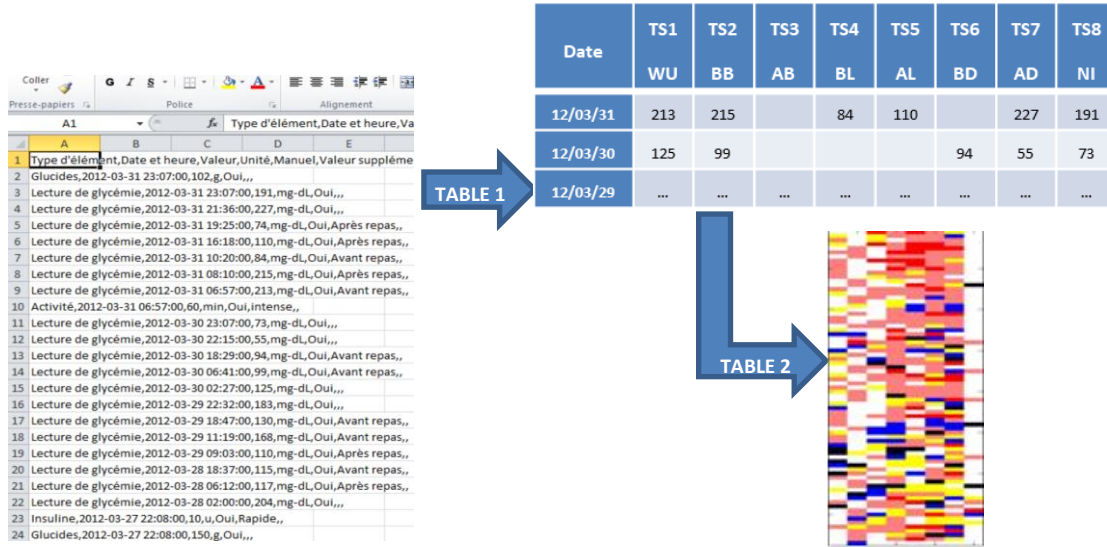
Coller
G I S
Presse-papiers
Police
Alignement
A1
fx Type d'élément,Date et heure,Va

| | A | B | C | D | E |
|---|---|---|---|---|---|
| 1 | Type d'élément,Date et heure,Valeur,Unité,Manuel,Valeur suppléme | | | | |
| 2 | Glucides,2012-03-31 23:07:00,102,g,Oui,,, | | | | |
| 3 | Lecture de glycémie,2012-03-31 23:07:00,191,mg-dL,Oui,,, | | | | |
| 4 | Lecture de glycémie,2012-03-31 21:36:00,227,mg-dL,Oui,,, | | | | |
| 5 | Lecture de glycémie,2012-03-31 19:25:00,74,mg-dL,Oui,Après repas,, | | | | |
| 6 | Lecture de glycémie,2012-03-31 16:18:00,110,mg-dL,Oui,Après repas,, | | | | |
| 7 | Lecture de glycémie,2012-03-31 10:20:00,84,mg-dL,Oui,Avant repas,, | | | | |
| 8 | Lecture de glycémie,2012-03-31 08:10:00,215,mg-dL,Oui,Après repas,, | | | | |
| 9 | Lecture de glycémie,2012-03-31 06:57:00,213,mg-dL,Oui,Avant repas,, | | | | |
| 10 | Activité,2012-03-31 06:57:00,60,min,Oui,intense,, | | | | |
| 11 | Lecture de glycémie,2012-03-30 23:07:00,73,mg-dL,Oui,,, | | | | |
| 12 | Lecture de glycémie,2012-03-30 22:15:00,55,mg-dL,Oui,,, | | | | |
| 13 | Lecture de glycémie,2012-03-30 18:29:00,94,mg-dL,Oui,Avant repas,, | | | | |
| 14 | Lecture de glycémie,2012-03-30 06:41:00,99,mg-dL,Oui,Avant repas,, | | | | |
| 15 | Lecture de glycémie,2012-03-30 02:27:00,125,mg-dL,Oui,,, | | | | |
| 16 | Lecture de glycémie,2012-03-29 22:32:00,183,mg-dL,Oui,,, | | | | |
| 17 | Lecture de glycémie,2012-03-29 18:47:00,130,mg-dL,Oui,Avant repas,, | | | | |
| 18 | Lecture de glycémie,2012-03-29 11:19:00,168,mg-dL,Oui,Avant repas,, | | | | |
| 19 | Lecture de glycémie,2012-03-29 09:03:00,110,mg-dL,Oui,Après repas,, | | | | |
| 20 | Lecture de glycémie,2012-03-28 18:37:00,115,mg-dL,Oui,Avant repas,, | | | | |
| 21 | Lecture de glycémie,2012-03-28 06:12:00,117,mg-dL,Oui,Après repas,, | | | | |
| 22 | Lecture de glycémie,2012-03-28 02:00:00,204,mg-dL,Oui,,, | | | | |
| 23 | Insuline,2012-03-27 22:08:00,10,u,Oui,Rapide,, | | | | |
| 24 | Glucides,2012-03-27 22:08:00,150,g,Oui,,, | | | | |

TABLE 1

| Date | TS1 WU | TS2 BB | TS3 AB | TS4 BL | TS5 AL | TS6 BD | TS7 AD | TS8 NI |
|---|---|---|---|---|---|---|---|---|
| 12/03/31 | 213 | 215 | | 84 | 110 | | 227 | 191 |
| 12/03/30 | 125 | 99 | | | | 94 | 55 | 73 |
| 12/03/29 | ... | ... | ... | ... | ... | ... | ... | ... |

TABLE 2